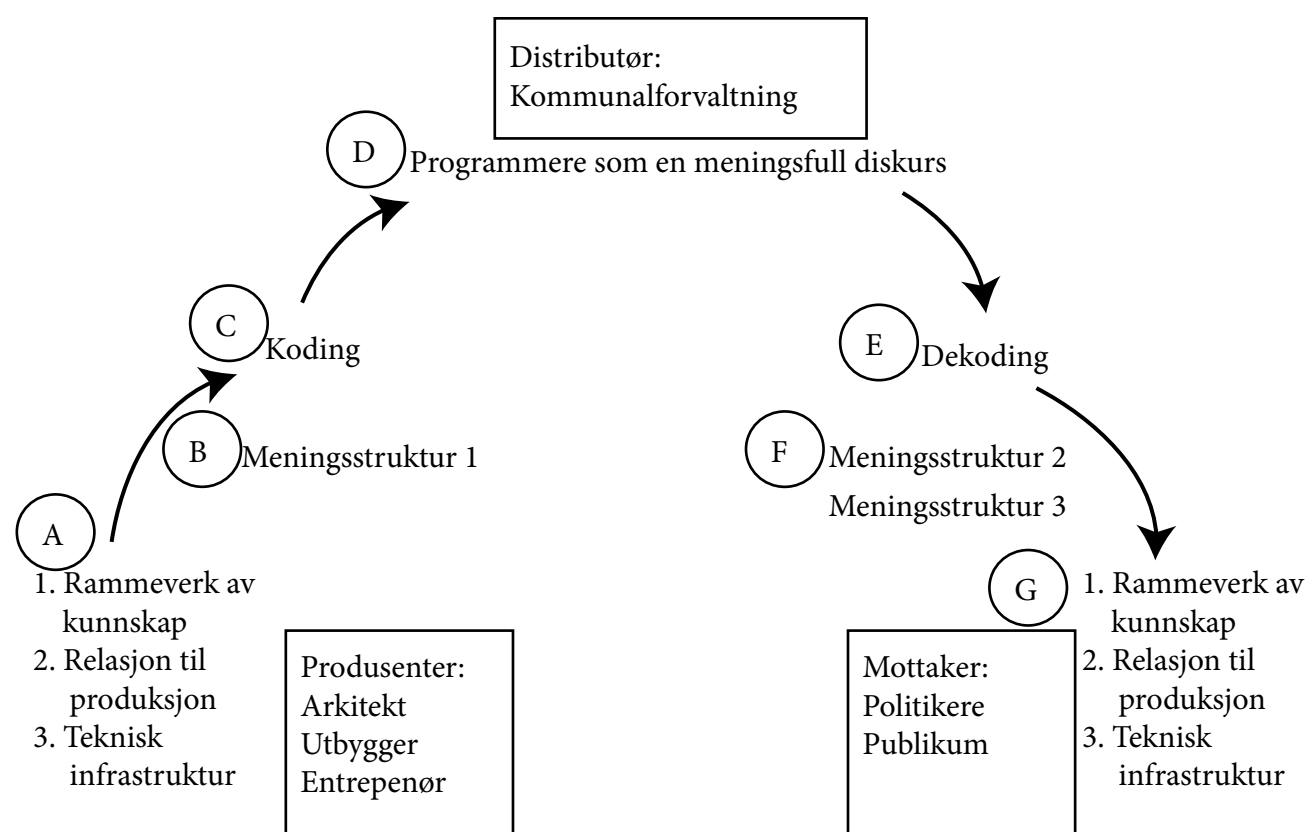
Distributør:
Kommunalforvaltning

D Programmere som en meningsfull diskurs

C Koding

E Dekoding

B Meningsstruktur 1

F Meningsstruktur 2
Meningsstruktur 3

A
1. Rammeverk av kunnskap
2. Relasjon til produksjon
3. Teknisk infrastruktur

Produsenter:
Arkitekt
Utbygger
Entrepenør

G
1. Rammeverk av kunnskap
2. Relasjon til produksjon
3. Teknisk infrastruktur

Mottaker:
Politikere
Publikum